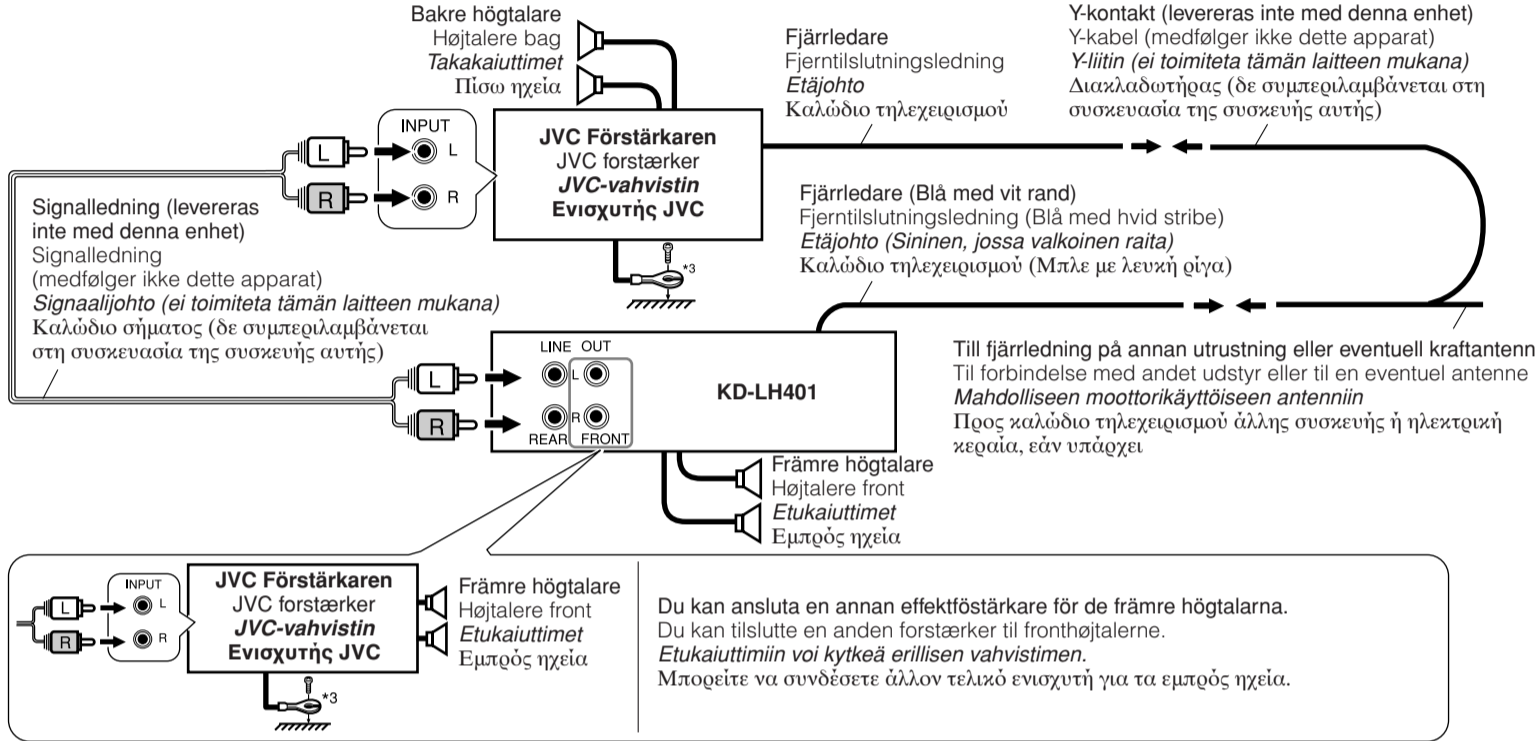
Bakre högtalare
Højtalere bag
Takakaiuttimet
Πίσω ηχεία

INPUT
L
R
L
R

JVC Förstärkaren
JVC forstærker
JVC-vahvistin
Ενισχυτής JVC

*3

Fjärrledare
Fjernttilslutningsledning
Etäjohto
Καλώδιο τηλεχειρισμού

Y-kontakt (levereras inte med denna enhet)
Y-kabel (medfølger ikke dette apparat)
Y-liitin (ei toimiteta tämän laitteen mukana)
Διακλαδωτήρας (δε συμπεριλαμβάνεται στη συσκευασία της συσκευής αυτής)

Signalledning (levereras inte med denna enhet)
Signalledning
(medfølger ikke dette apparat)
Signaalijohto (ei toimiteta tämän laitteen mukana)
Καλώδιο σήματος (δε συμπεριλαμβάνεται στη συσκευασία της συσκευής αυτής)

Fjärrledare (Blå med vit rand)
Fjerntilslutningsledning (Blå med hvid stribe)
Etäjohto (Sininen, jossa valkoinen raita)
Καλώδιο τηλεχειρισμού (Μπλε με λευκή ρίγα)

LINE OUT
L
R
REAR FRONT
L
R

KD-LH401

Till fjärrledning på annan utrustning eller eventuell kraftantenn
Til forbindelse med andet udstyr eller til en eventuel antenne
Mahdolliseen moottorikäyttöiseen antenniin
Προς καλώδιο τηλεχειρισμού άλλης συσκευής ή ηλεκτρική κεραία, εάν υπάρχει

Främre högtalare
Højtalere front
Etukaiuttimet
Εμπρός ηχεία

INPUT
L
R
L
R

JVC Förstärkaren
JVC forstærker
JVC-vahvistin
Ενισχυτής JVC

*3

Främre högtalare
Højtalere front
Etukaiuttimet
Εμπρός ηχεία

Du kan ansluta en annan effektföstärkare för de främre högtalarna.
Du kan tilslutte en anden forstærker til fronthøjtalerne.
Etukaiuttimiin voi kytkeä erillisen vahvistimen.
Μπορείτε να συνδέσετε άλλον τελικό ενισχυτή για τα εμπρός ηχεία.